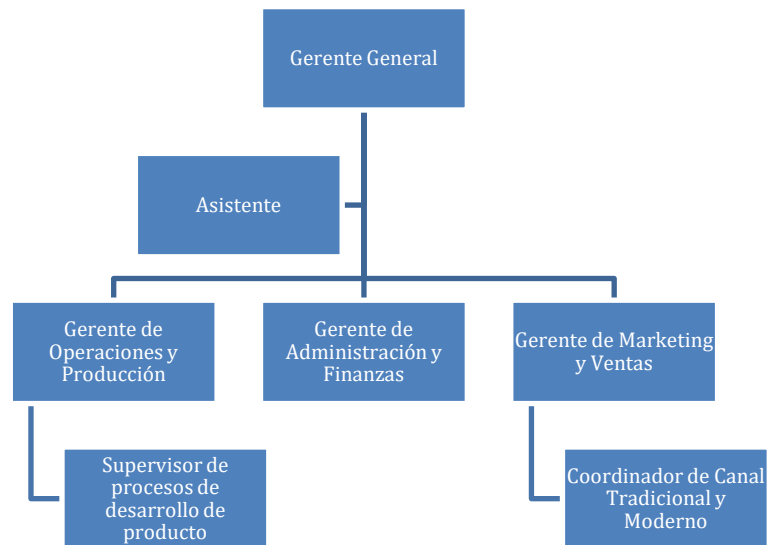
Gerente General

Asistente

Gerente de Operaciones y Producción

Gerente de Administración y Finanzas

Gerente de Marketing y Ventas

Supervisor de procesos de desarrollo de producto

Coordinador de Canal Tradicional y Moderno